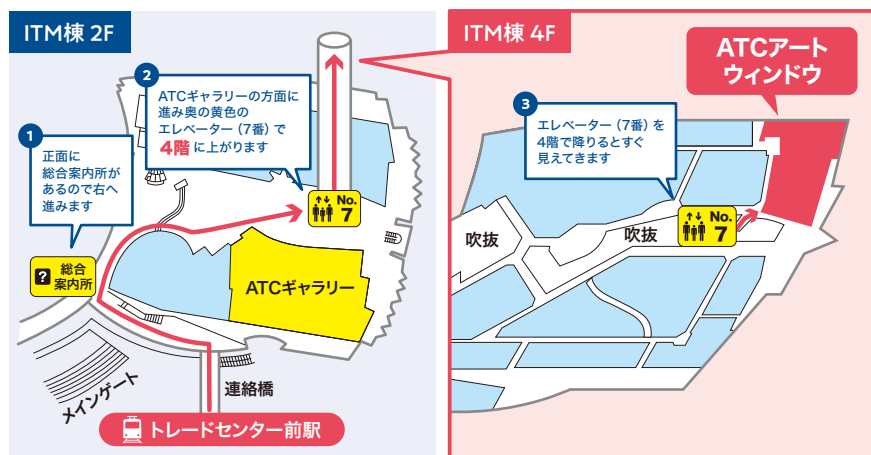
ITM棟 2F

1
正面に総合案内所があるので右へ進みます

2
ATCギャラリーの方面に進み奥の黄色のエレベーター（7番）で4階に上がります

No. 7

総合案内所

ATCギャラリー

メインゲート

連絡橋

トレードセンター前駅

ITM棟 4F

ATCアートウィンドウ

3
エレベーター（7番）を4階で降りるとすぐ見えてきます

吹抜

吹抜

No. 7